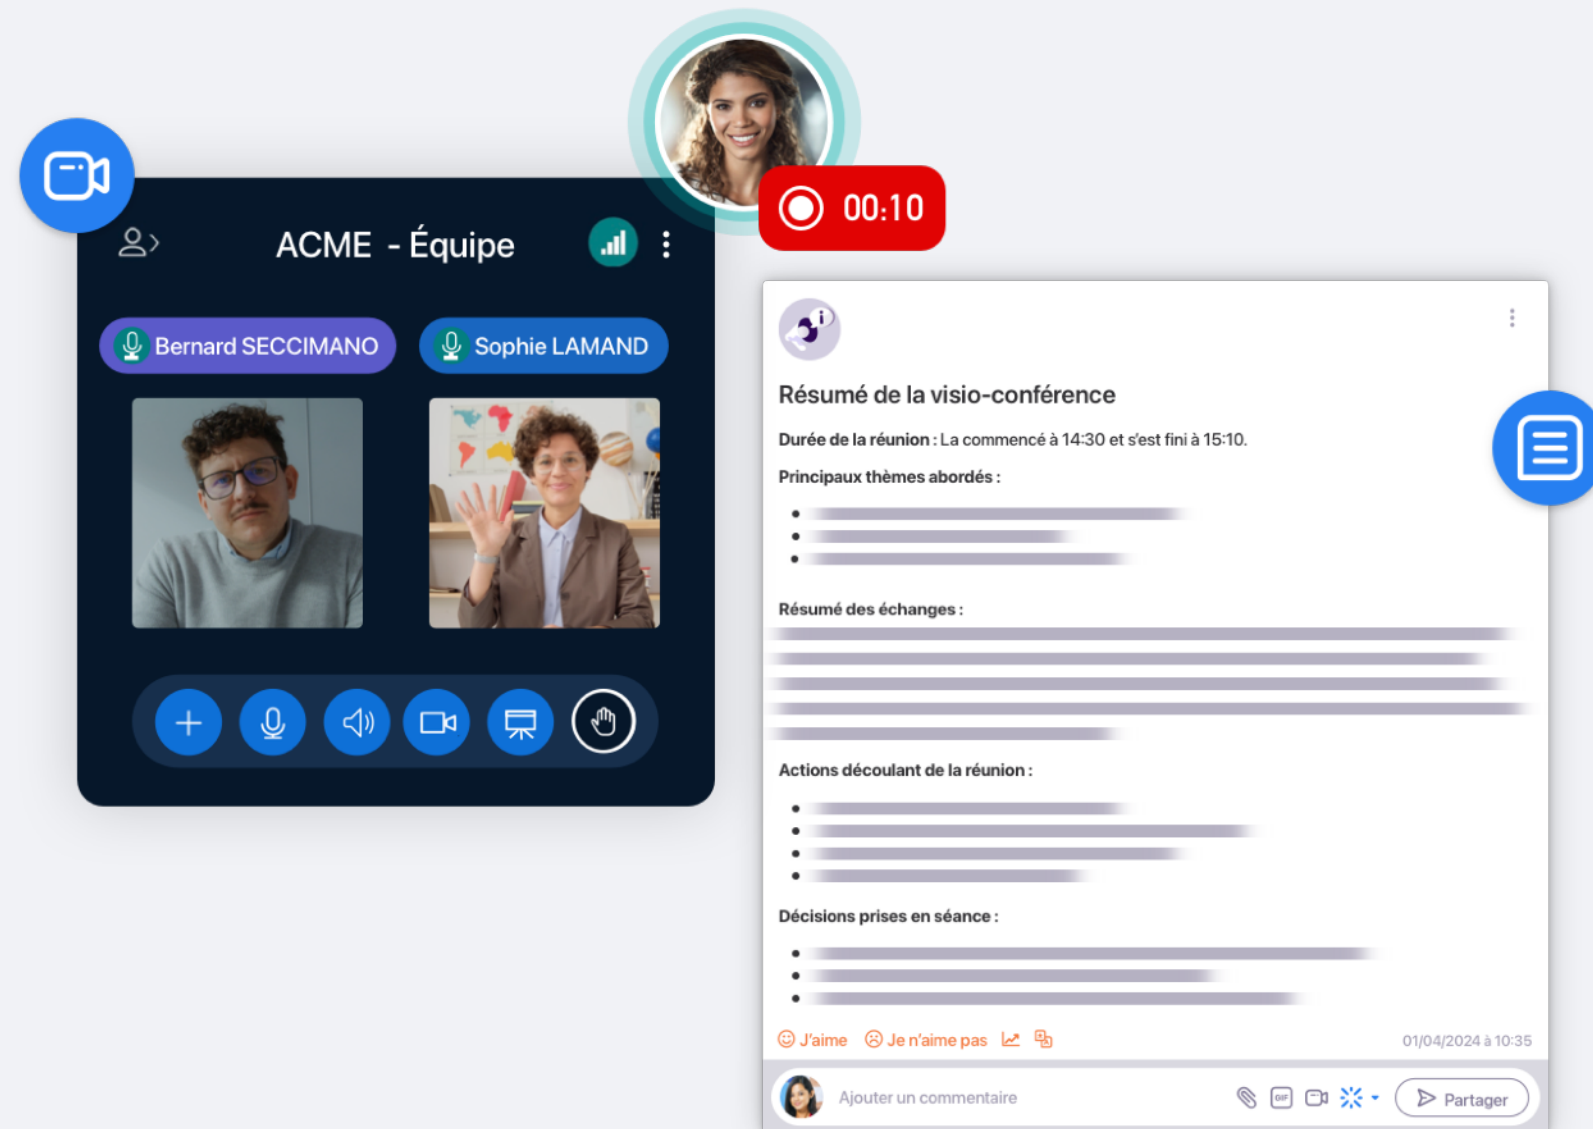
00:10

ACME - Équipe

Bernard SECCIMANO

Sophie LAMAND

Résumé de la visio-conférence

Durée de la réunion : La commencé à 14:30 et s'est fini à 15:10.

Principaux thèmes abordés :

•
•
•

Résumé des échanges :

Actions découlant de la réunion :

•
•
•
•

Décisions prises en séance :

•
•
•

J'aime Je n'aime pas

01/04/2024 à 10:35

Ajouter un commentaire

GIF

Partager